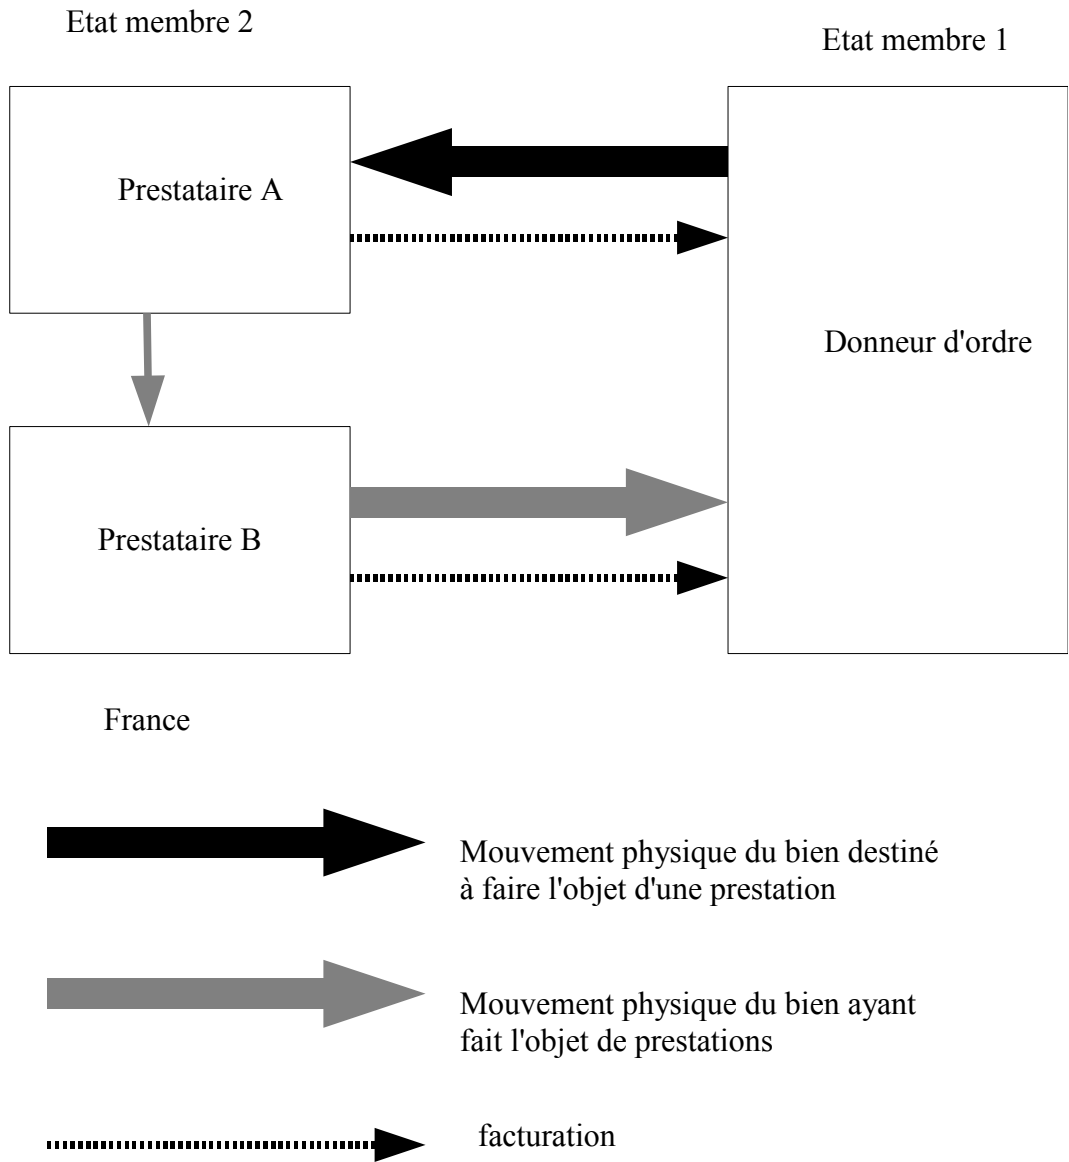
Etat membre 2

Etat membre 1

Prestataire A

Donneur d'ordre

Prestataire B

France

Mouvement physique du bien destiné à faire l'objet d'une prestation

Mouvement physique du bien ayant fait l'objet de prestations

facturation